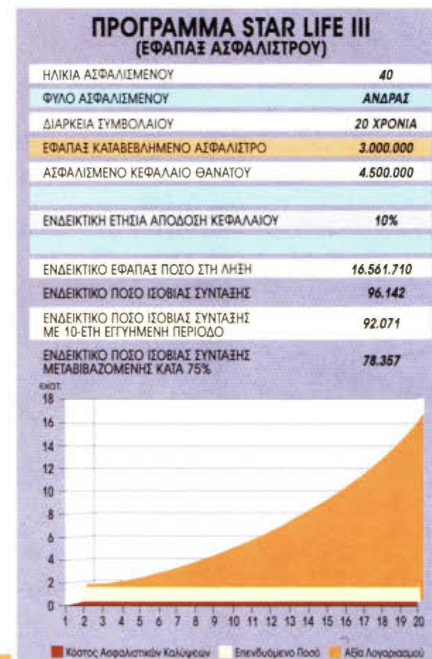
ΠΡΟΓΡΑΜΜΑ STAR LIFE III
(ΕΦΑΠΑΞ ΑΣΦΑΛΙΣΤΡΟΥ)

| | |
|---|---|
| ΗΛΙΚΙΑ ΑΣΦΑΛΙΣΜΕΝΟΥ | 40 |
| ΦΥΛΟ ΑΣΦΑΛΙΣΜΕΝΟΥ | ΑΝΔΡΑΣ |
| ΔΙΑΡΚΕΙΑ ΣΥΜΒΟΛΑΙΟΥ | 20 ΧΡΟΝΙΑ |
| ΕΦΑΠΑΞ ΚΑΤΑΒΕΒΛΗΜΕΝΟ ΑΣΦΑΛΙΣΤΡΟ | 3.000.000 |
| ΑΣΦΑΛΙΣΜΕΝΟ ΚΕΦΑΛΑΙΟ ΘΑΝΑΤΟΥ | 4.500.000 |
| ΕΝΔΕΙΚΤΙΚΗ ΕΤΗΣΙΑ ΑΠΟΔΟΣΗ ΚΕΦΑΛΑΙΟΥ | 10% |
| ΕΝΔΕΙΚΤΙΚΟ ΕΦΑΠΑΞ ΠΟΣΟ ΣΤΗ ΛΗΞΗ | 16.561.710 |
| ΕΝΔΕΙΚΤΙΚΟ ΠΟΣΟ ΙΣΟΒΙΑΣ ΣΥΝΤΑΞΗΣ | 96.142 |
| ΕΝΔΕΙΚΤΙΚΟ ΠΟΣΟ ΙΣΟΒΙΑΣ ΣΥΝΤΑΞΗΣ ΜΕ 10-ΕΤΗ ΕΓΓΥΗΜΕΝΗ ΠΕΡΙΟΔΟ | 92.071 |
| ΕΝΔΕΙΚΤΙΚΟ ΠΟΣΟ ΙΣΟΒΙΑΣ ΣΥΝΤΑΞΗΣ ΜΕΤΑΒΙΒΑΖΟΜΕΝΗΣ ΚΑΤΑ 75% | 78.357 |

ΕΚΑΤ.
18
16
14
12
10
8
6
4
2
0
1 2 3 4 5 6 7 8 9 10 11 12 13 14 15 16 17 18 19 20

Κόστος Ασφαλιστικών Καλύψεων Επενδυόμενο Ποσό Αξία Λογαριασμού